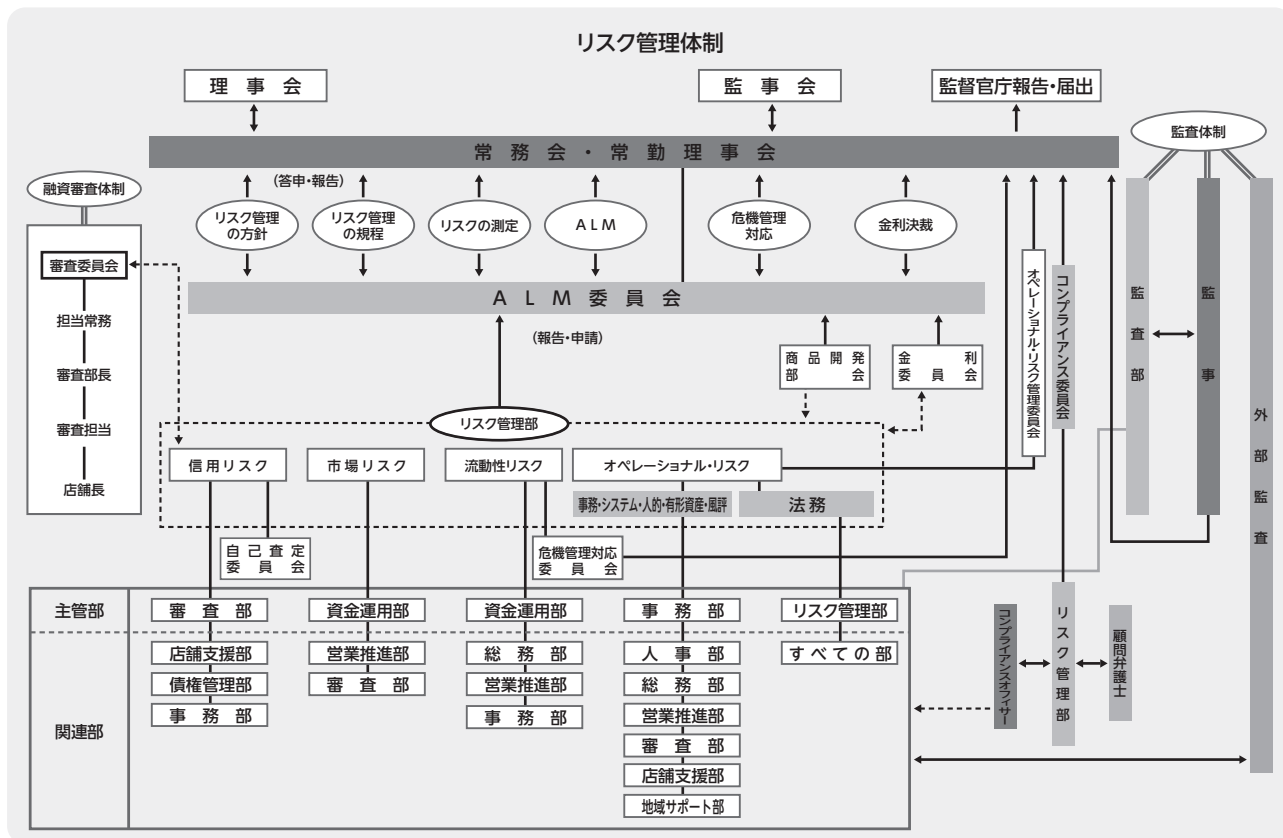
リスク管理体制

理事会

監事会

監督官庁報告・届出

常務会・常勤理事会

監査体制

融資審査体制

(答申・報告)

リスク管理の方針

リスク管理の規程

リスクの測定

ALM

危機管理対応

金利決裁

審査委員会

担当常務

審査部長

審査担当

店舗長

ALM委員会

(報告・申請)

商品開発部会

金利委員会

オペレーショナル・リスク管理委員会

コンプライアンス委員会

監査部

監事

外部監査

リスク管理部

信用リスク

市場リスク

流動性リスク

オペレーショナル・リスク

事務・システム・人的・有形資産・風評

法務

自己査定委員会

危機管理対応委員会

主管部

審査部

資金運用部

資金運用部

事務部

リスク管理部

関連部

店舗支援部

債権管理部

事務部

営業推進部

審査部

総務部

営業推進部

事務部

人事部

総務部

営業推進部

審査部

店舗支援部

地域サポート部

すべての部

コンプライアンスオフィサー

リスク管理部

顧問弁護士